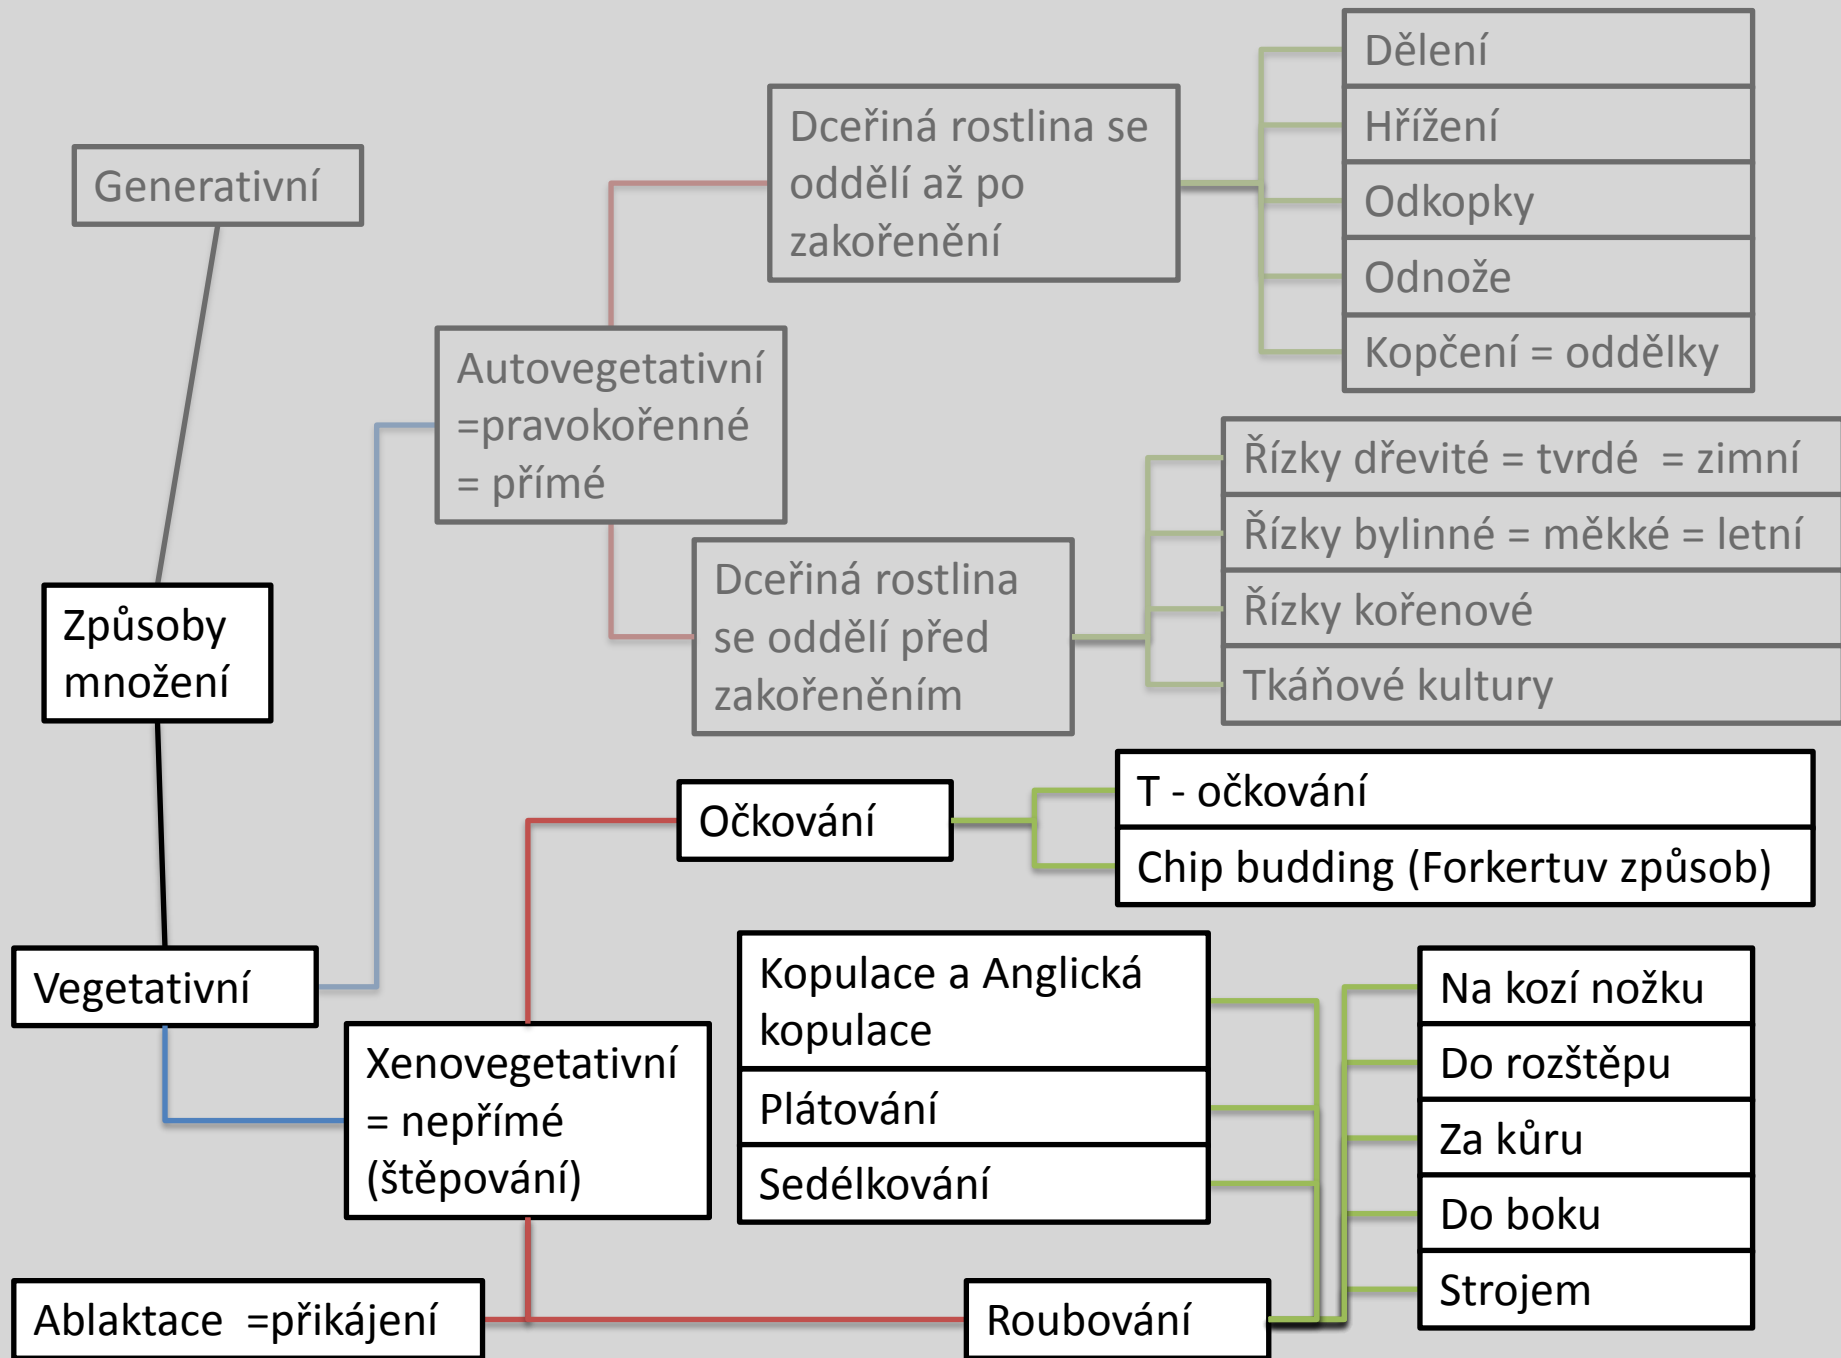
Generativní

Dceřiná rostlina se oddělí až po zakořenění

Dělení

Hřížení

Odkopky

Odnože

Kopčení = oddělky

Autovegetativní =pravokořenné = přímé

Řízky dřevité = tvrdé = zimní

Řízky bylinné = měkké = letní

Řízky kořenové

Tkáňové kultury

Dceřiná rostlina se oddělí před zakořeněním

Způsoby množení

Očkování

T - očkování

Chip budding (Forkertuv způsob)

Vegetativní

Kopulace a Anglická kopulace

Plátování

Sedélkování

Na kozí nožku

Do rozštěpu

Za kůru

Do boku

Strojem

Xenovegetativní = nepřímé (štěpování)

Ablaktace =přikájení

Roubování